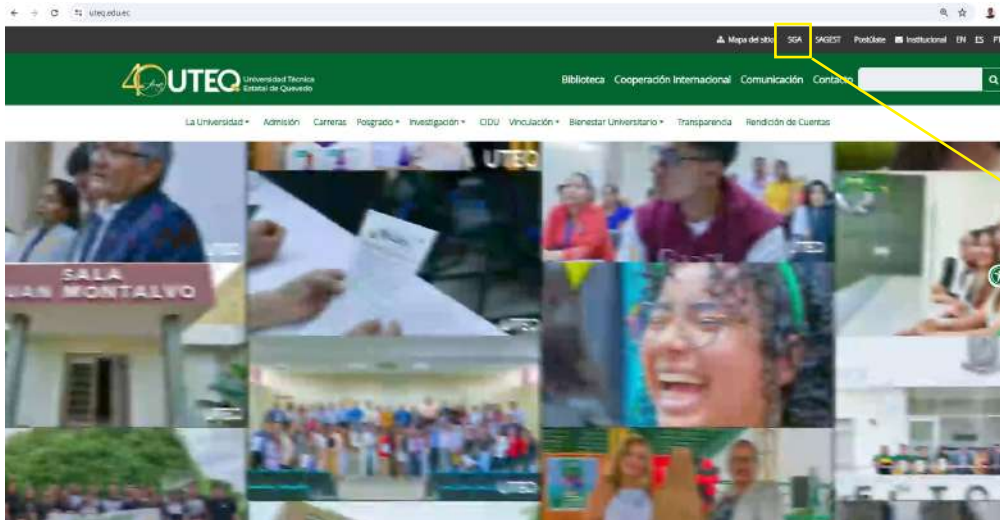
uteq.edu.ec

Mapa del sitio SGA SAGEST Postúlate Institucional EN ES PT

40 UTEQ Universidad Técnica Estatal de Quevedo

Biblioteca Cooperación Internacional Comunicación Contacto

La Universidad Admisión Carreras Posgrado Investigación CIDU Vinculación Bienestar Universitario Transparencia Rendición de Cuentas

UTEQ

SALA
UAN MONTALVO